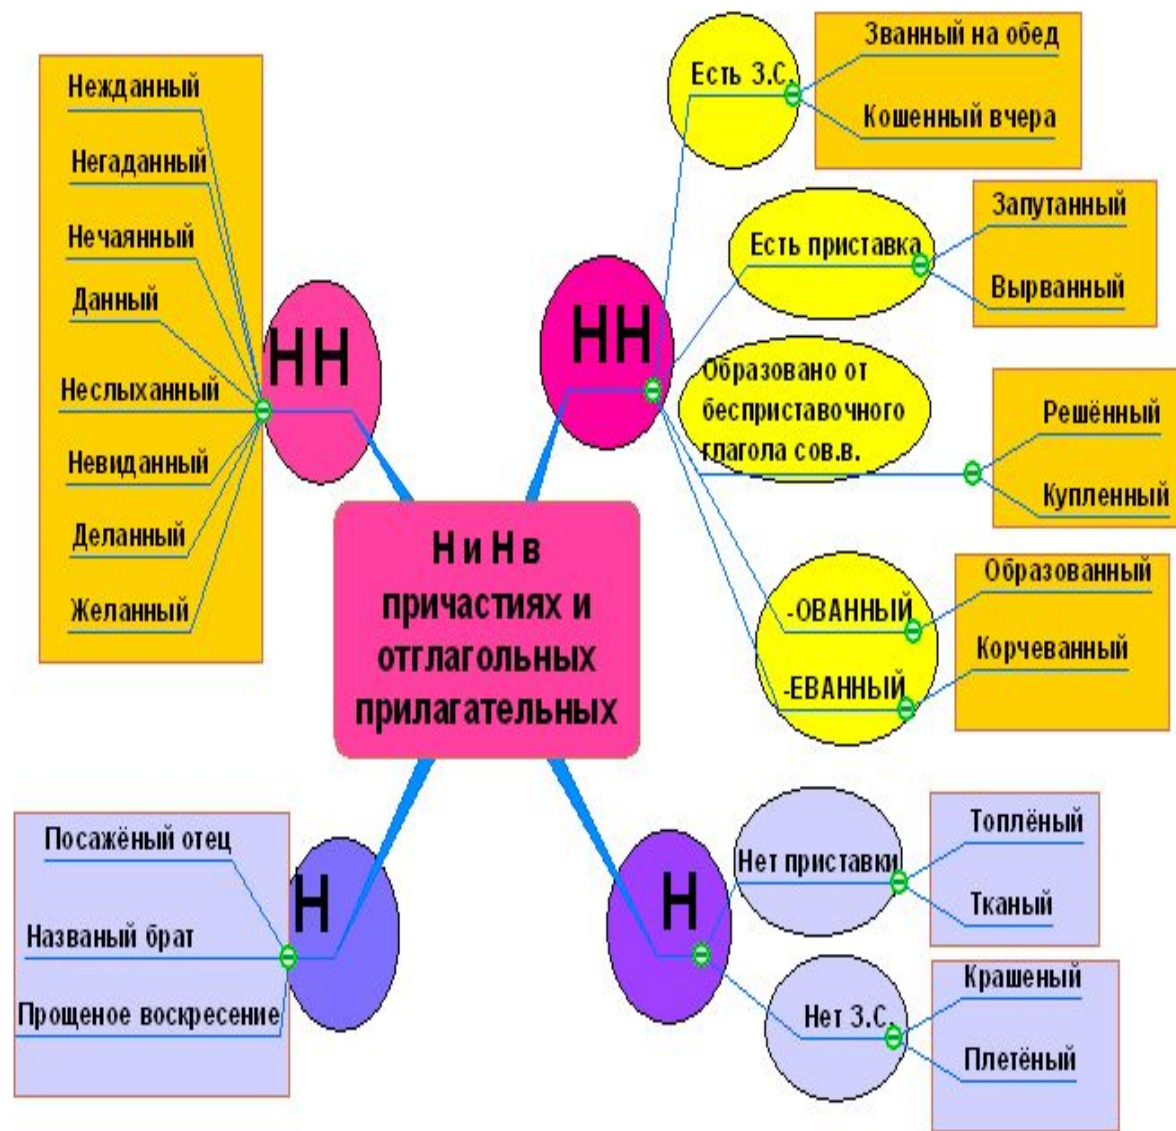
Н и Н в причастиях и отглагольных прилагательных

НН

Нежданный

Негаданный

Нечаянный

Данный

Неслыханный

Невиданный

Деланный

Желанный

НН

Есть З.С.

Званный на обед

Кошенный вчера

Есть приставка

Запутанный

Вырванный

Образовано от бесприставочного глагола сов.в.

Решённый

Купленный

-ОВАННЫЙ

-ЕВАННЫЙ

Образованный

Корчеванный

Н

Посажёный отец

Названый брат

Прощеное воскресение

Н

Нет приставки

Топлёный

Тканый

Нет З.С.

Крашеный

Плетёный